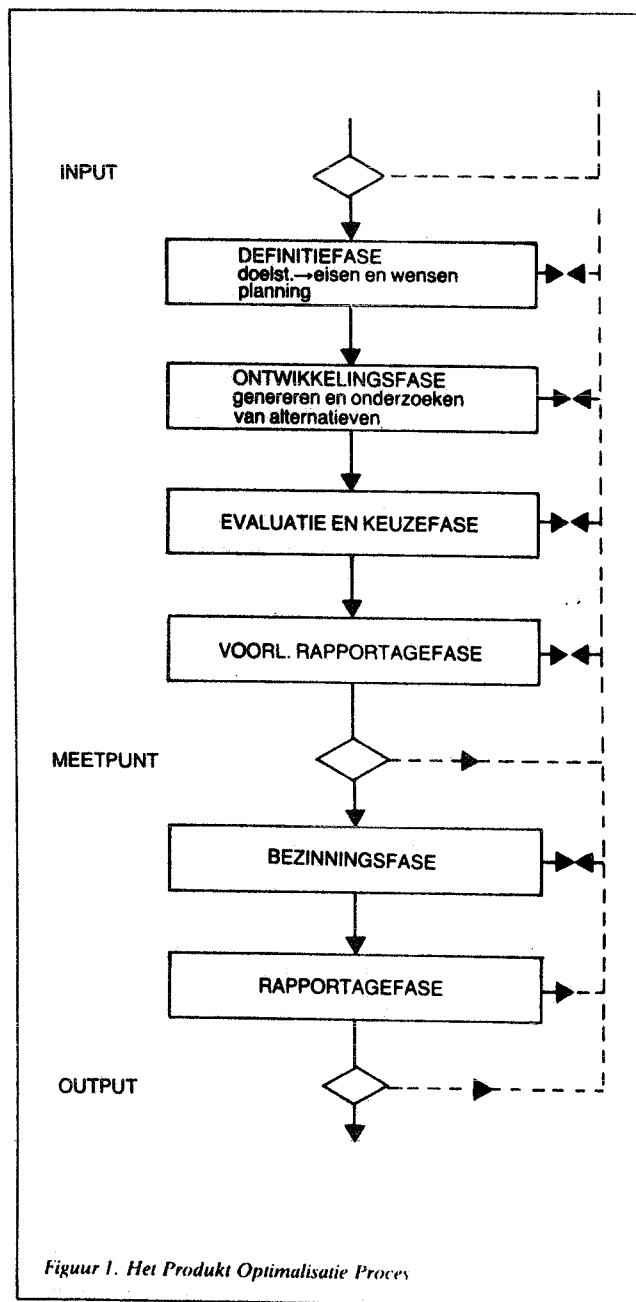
INPUT

DEFINITIEFASE
doelst. → eisen en wensen
planning

ONTWIKKELINGSFASE
genereren en onderzoeken van alternatieven

EVALUATIE EN KEUZEFASE

VOORL. RAPPORTAGEFASE

MEETPUNT

BEZINNINGSFASE

RAPPORTAGEFASE

OUTPUT

Figuur 1. Het Produkt Optimalisatie Proces